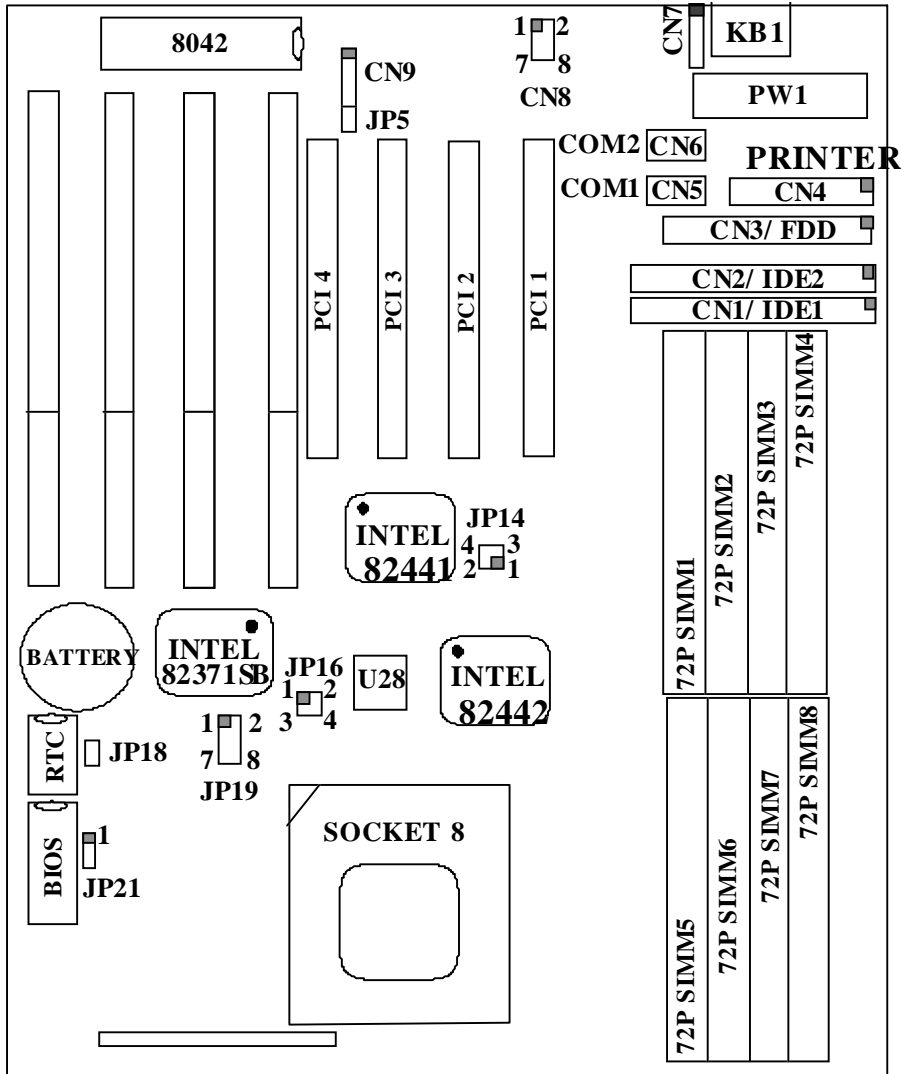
8042
CN9
JP5
1 2
7 8
CN8
CN7
KB1
PW1
COM2 CN6
COM1 CN5
PRINTER
CN4
CN3/ FDD
CN2/ IDE2
CN1/ IDE1
PCI 4
PCI 3
PCI 2
PCI 1
72P SIMM1
72P SIMM2
72P SIMM3
72P SIMM4
INTEL
82441
JP14
4 3
2 1
BATTERY
INTEL
82371SB
JP16
1 2
3 4
U28
INTEL
82442
RTC
JP18
1 2
7 8
JP19
SOCKET 8
BIOS
1
JP21
72P SIMM5
72P SIMM6
72P SIMM7
72P SIMM8